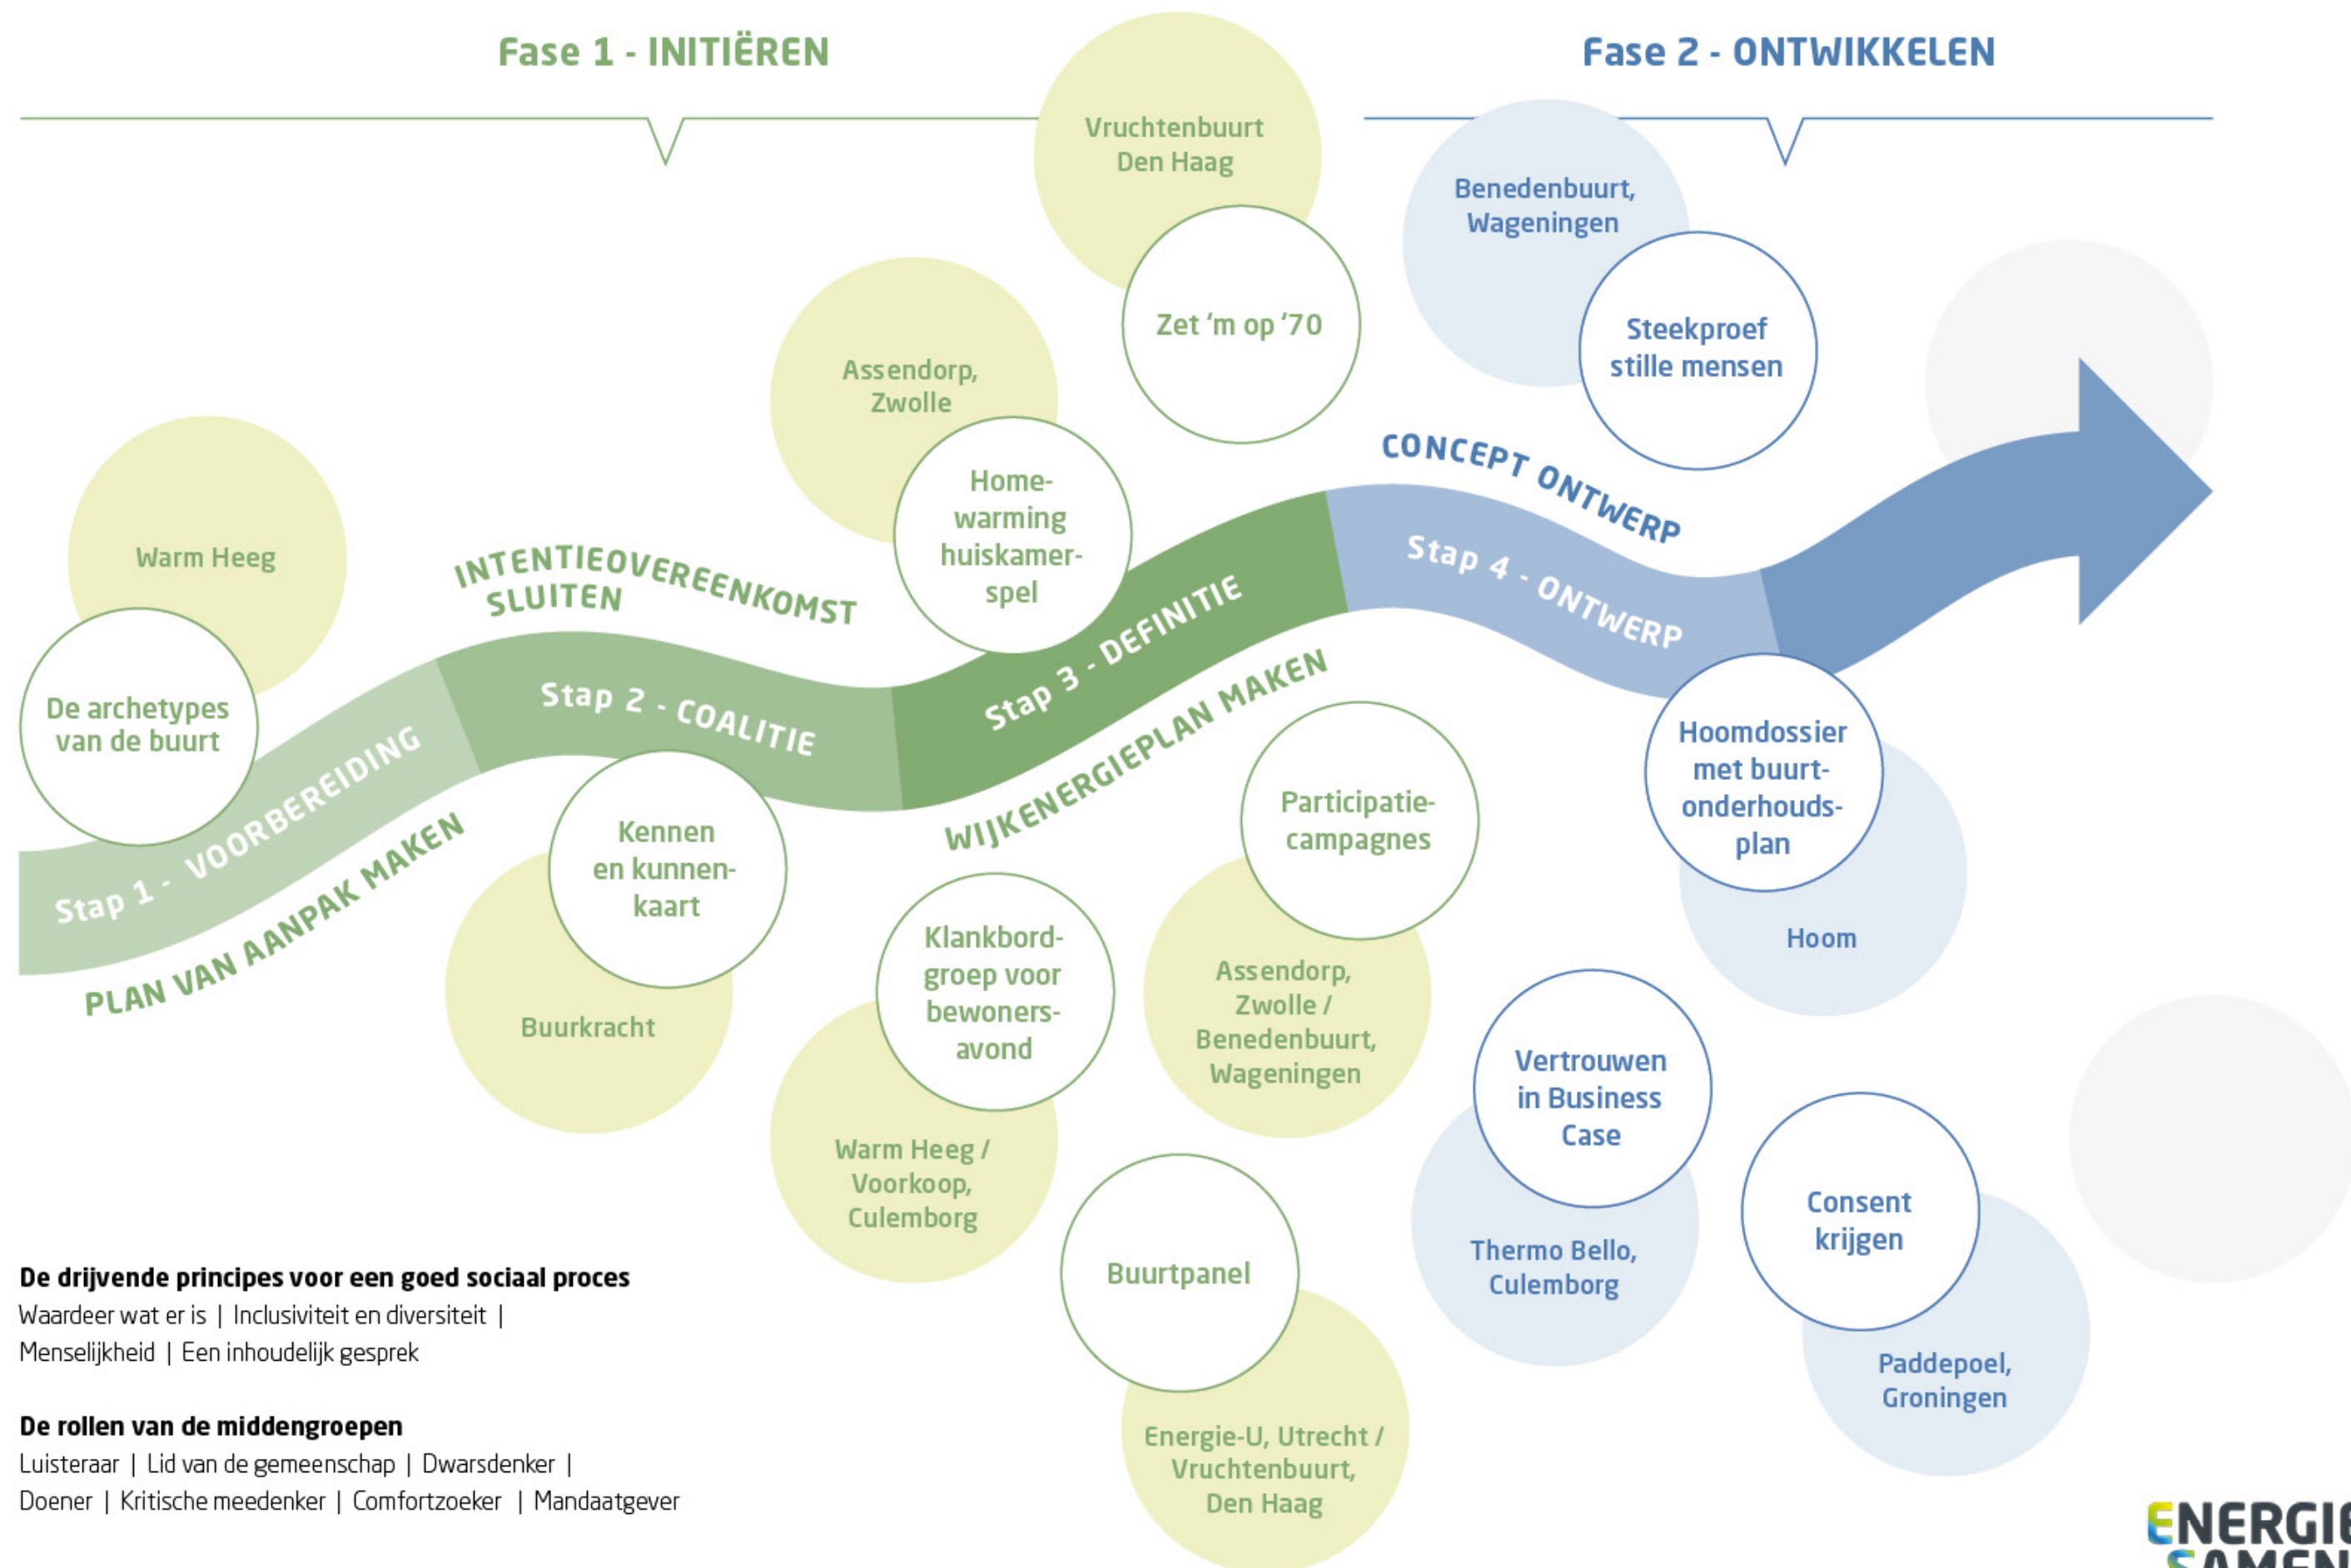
Fase 1 - INITIËREN

Fase 2 - ONTWIKKELEN

Vruchtenbuurt Den Haag

Zet 'm op '70

Benedenbuurt, Wageningen

Steekproef stille mensen

Assendorp, Zwolle

Home-warming huiskamer-spel

Warm Heeg

De archetypes van de buurt

INTENTIEOVEREENKOMST SLUITEN

CONCEPT ONTWERP

Stap 4 - ONTWERP

Stap 3 - DEFINITIE

Stap 2 - COALITIE

Stap 1 - VOORBEREIDING

PLAN VAN AANPAK MAKEN

WIJKENERGIEPLAN MAKEN

Hoomdossier met buurt-onderhouds-plan

Hoom

Kennen en kunnen-kaart

Buurkracht

Participatie-campagnes

Klankbord-groep voor bewoners-avond

Assendorp, Zwolle / Benedenbuurt, Wageningen

Warm Heeg / Voorkoop, Culemborg

Vertrouwen in Business Case

Thermo Bello, Culemborg

Consent krijgen

Paddepoel, Groningen

Buurtpanel

Energie-U, Utrecht / Vruchtenbuurt, Den Haag

De drijvende principes voor een goed sociaal proces
Waardeer wat er is | Inclusiviteit en diversiteit | Menselijkheid | Een inhoudelijk gesprek

De rollen van de middengroepen
Luisteraar | Lid van de gemeenschap | Dwarsdenker | Doener | Kritische meedenker | Comfortzoeker | Mandaatgever

ENERGIE SAMEN